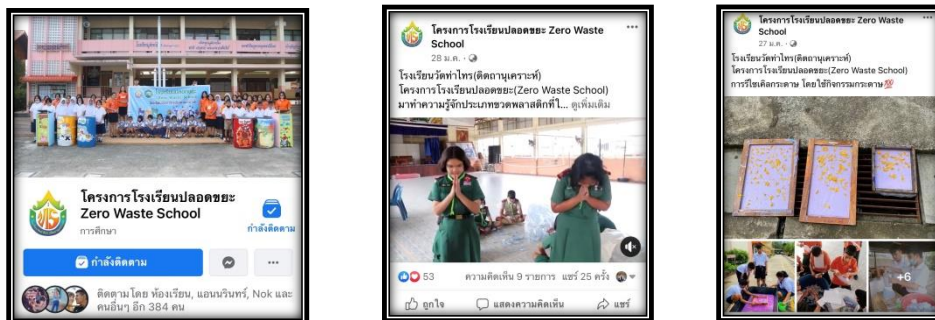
โครงการโรงเรียนปลอดขยะ Zero Waste School
การศึกษา
กำลังติดตาม
กำลังติดตาม
ติดตามโดย ห้องเรียน, แอนนรินทร์, Nok และคนอื่นๆ อีก 384 คน

โครงการโรงเรียนปลอดขยะ Zero Waste School
28 ม.ค. ·
โรงเรียนวัดท่าไทร(ติดตานุเคราะห์)
โครงการโรงเรียนปลอดขยะ(Zero Waste School)
มาทำความรู้จักประเภทขวดพลาสติกที่1... ดูเพิ่มเติม
53
ความคิดเห็น 9 รายการ แชร์ 25 ครั้ง
ถูกใจ
แสดงความคิดเห็น
แชร์

โครงการโรงเรียนปลอดขยะ Zero Waste School
27 ม.ค. ·
โรงเรียนวัดท่าไทร(ติดตานุเคราะห์)
โครงการโรงเรียนปลอดขยะ(Zero Waste School)
การรีไซเคิลกระดาษ โดยใช้กิจกรรมกระดาษ💯
+6